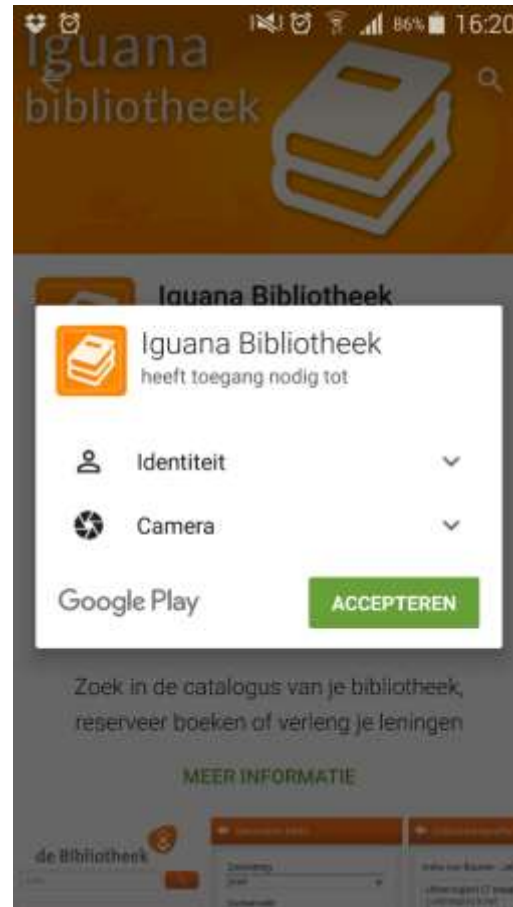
86% 16:20

Iguana bibliotheek

Iguana Bibliotheek

Iguana Bibliotheek
heeft toegang nodig tot

Identiteit

Camera

Google Play

ACCEPTEREN

Zoek in de catalogus van je bibliotheek, reserveer boeken of verleng je leningen

MEER INFORMATIE

de Bibliotheek

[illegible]